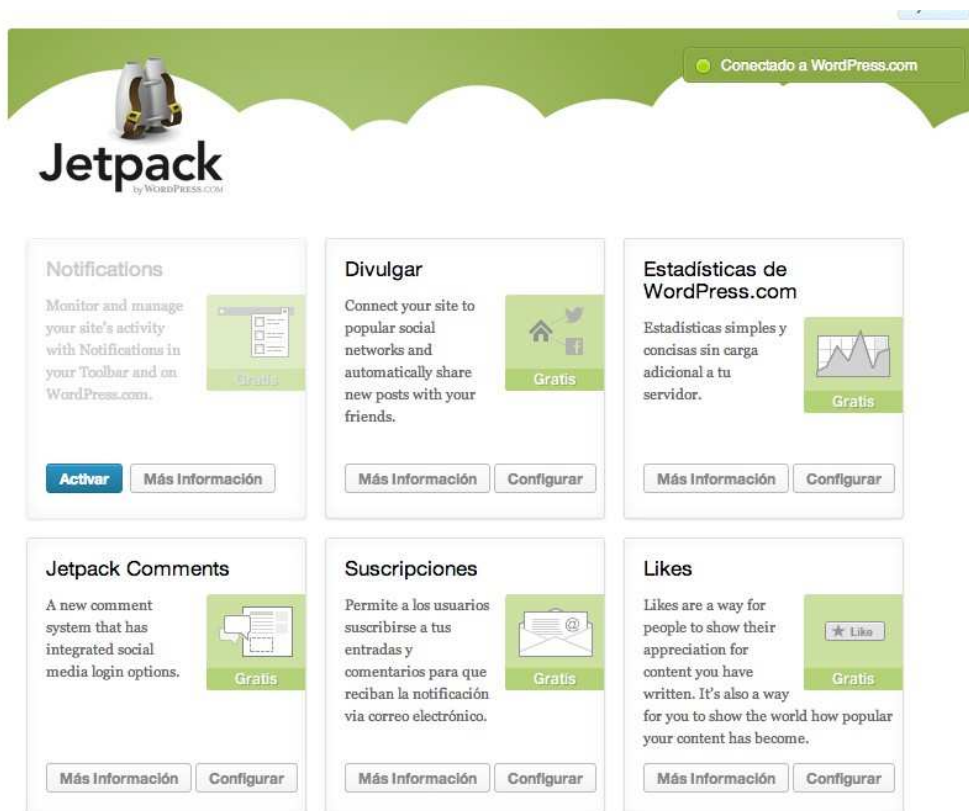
Conectado a WordPress.com

Jetpack
by WordPress.com

Notifications

Monitor and manage your site's activity with Notifications in your Toolbar and on WordPress.com.

Gratis

Activar
Más Información

Divulgar

Connect your site to popular social networks and automatically share new posts with your friends.

Gratis

Más Información
Configurar

Estadísticas de WordPress.com

Estadísticas simples y concisas sin carga adicional a tu servidor.

Gratis

Más Información
Configurar

Jetpack Comments

A new comment system that has integrated social media login options.

Gratis

Más Información
Configurar

Suscripciones

Permite a los usuarios suscribirse a tus entradas y comentarios para que reciban la notificación via correo electrónico.

Gratis

Más Información
Configurar

Likes

Likes are a way for people to show their appreciation for content you have written. It's also a way for you to show the world how popular your content has become.

Like

Gratis

Más Información
Configurar